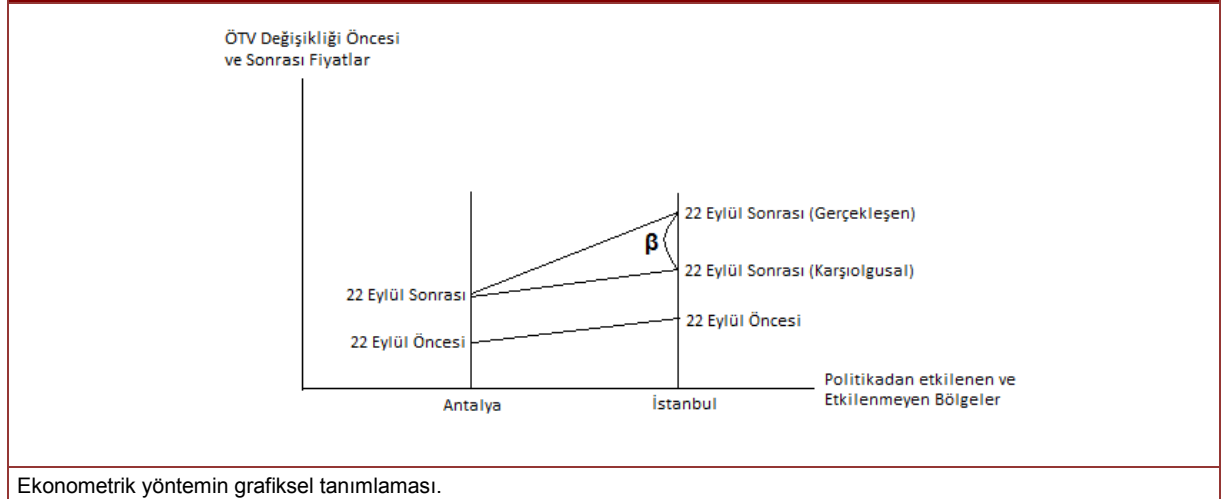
ÖTV Değişikliği Öncesi ve Sonrası Fiyatlar

22 Eylül Sonrası (Gerçekleşen)

β

22 Eylül Sonrası (Karşıolgusal)

22 Eylül Sonrası

22 Eylül Öncesi

22 Eylül Öncesi

Politikadan etkilenen ve Etkilenmeyen Bölgeler

Antalya

İstanbul

Ekonometrik yöntemin grafiksel tanımlaması.